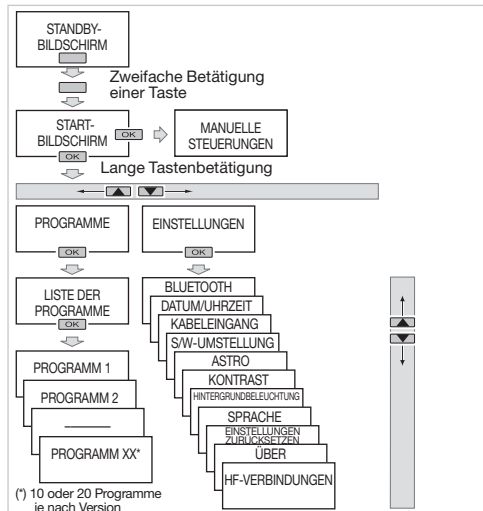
STANDBY-BILDSCHIRM

Zweifache Betätigung einer Taste

START-BILDSCHIRM

OK

MANUELLE STEUERUNGEN

OK

Lange Tastenbetätigung

PROGRAMME

OK

LISTE DER PROGRAMME

OK

PROGRAMM 1

PROGRAMM 2

PROGRAMM XX*

EINSTELLUNGEN

OK

BLUETOOTH

DATUM/UHRZEIT

KABELEINGANG

S/W-UMSTELLUNG

ASTRO

KONTRAST

HINTERGRUNDBELEUCHTUNG

SPRACHE

EINSTELLUNGEN ZURÜCKSETZEN

ÜBER

HF-VERBINDUNGEN

(*) 10 oder 20 Programme je nach Version